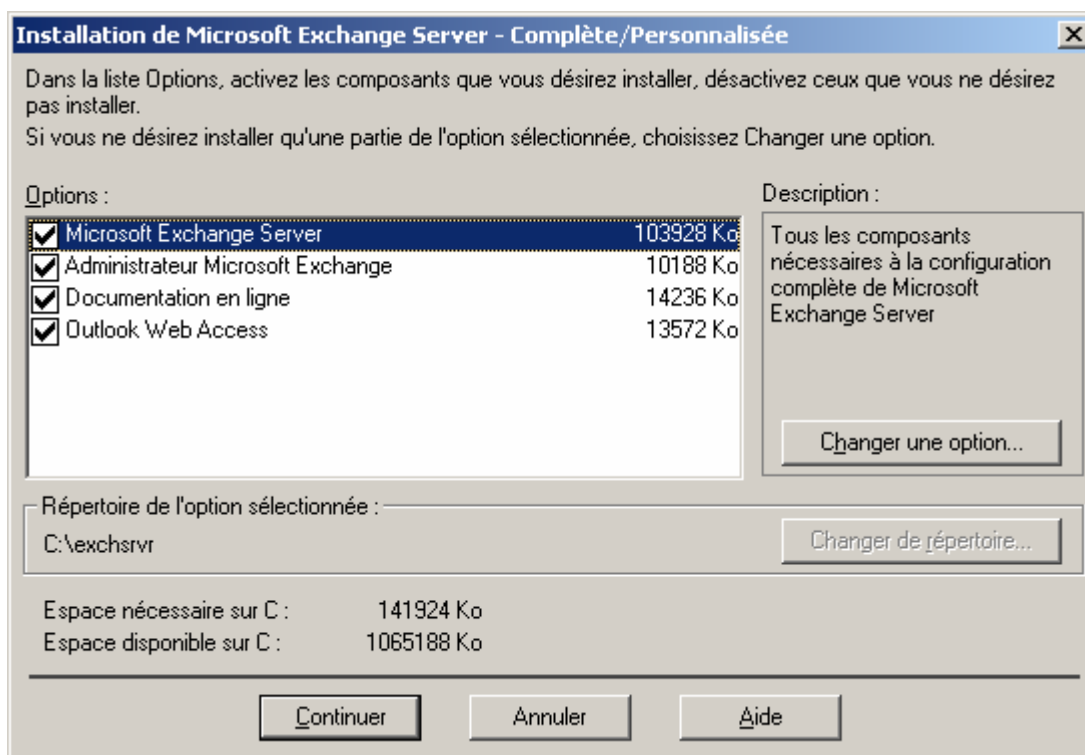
Installation de Microsoft Exchange Server - Complète/Personnalisée

Dans la liste Options, activez les composants que vous désirez installer, désactivez ceux que vous ne désirez pas installer.

Si vous ne désirez installer qu'une partie de l'option sélectionnée, choisissez Changer une option.

Options :

| | | |
|---|---|---|
| ☑ | Microsoft Exchange Server | 103928 Ko |
| ☑ | Administrateur Microsoft Exchange | 10188 Ko |
| ☑ | Documentation en ligne | 14236 Ko |
| ☑ | Outlook Web Access | 13572 Ko |

Description :

Tous les composants nécessaires à la configuration complète de Microsoft Exchange Server

Changer une option...

Répertoire de l'option sélectionnée :

C:\exchsrvr

Changer de répertoire...

Espace nécessaire sur C : 141924 Ko
Espace disponible sur C : 1065188 Ko

Continuer

Annuler

Aide